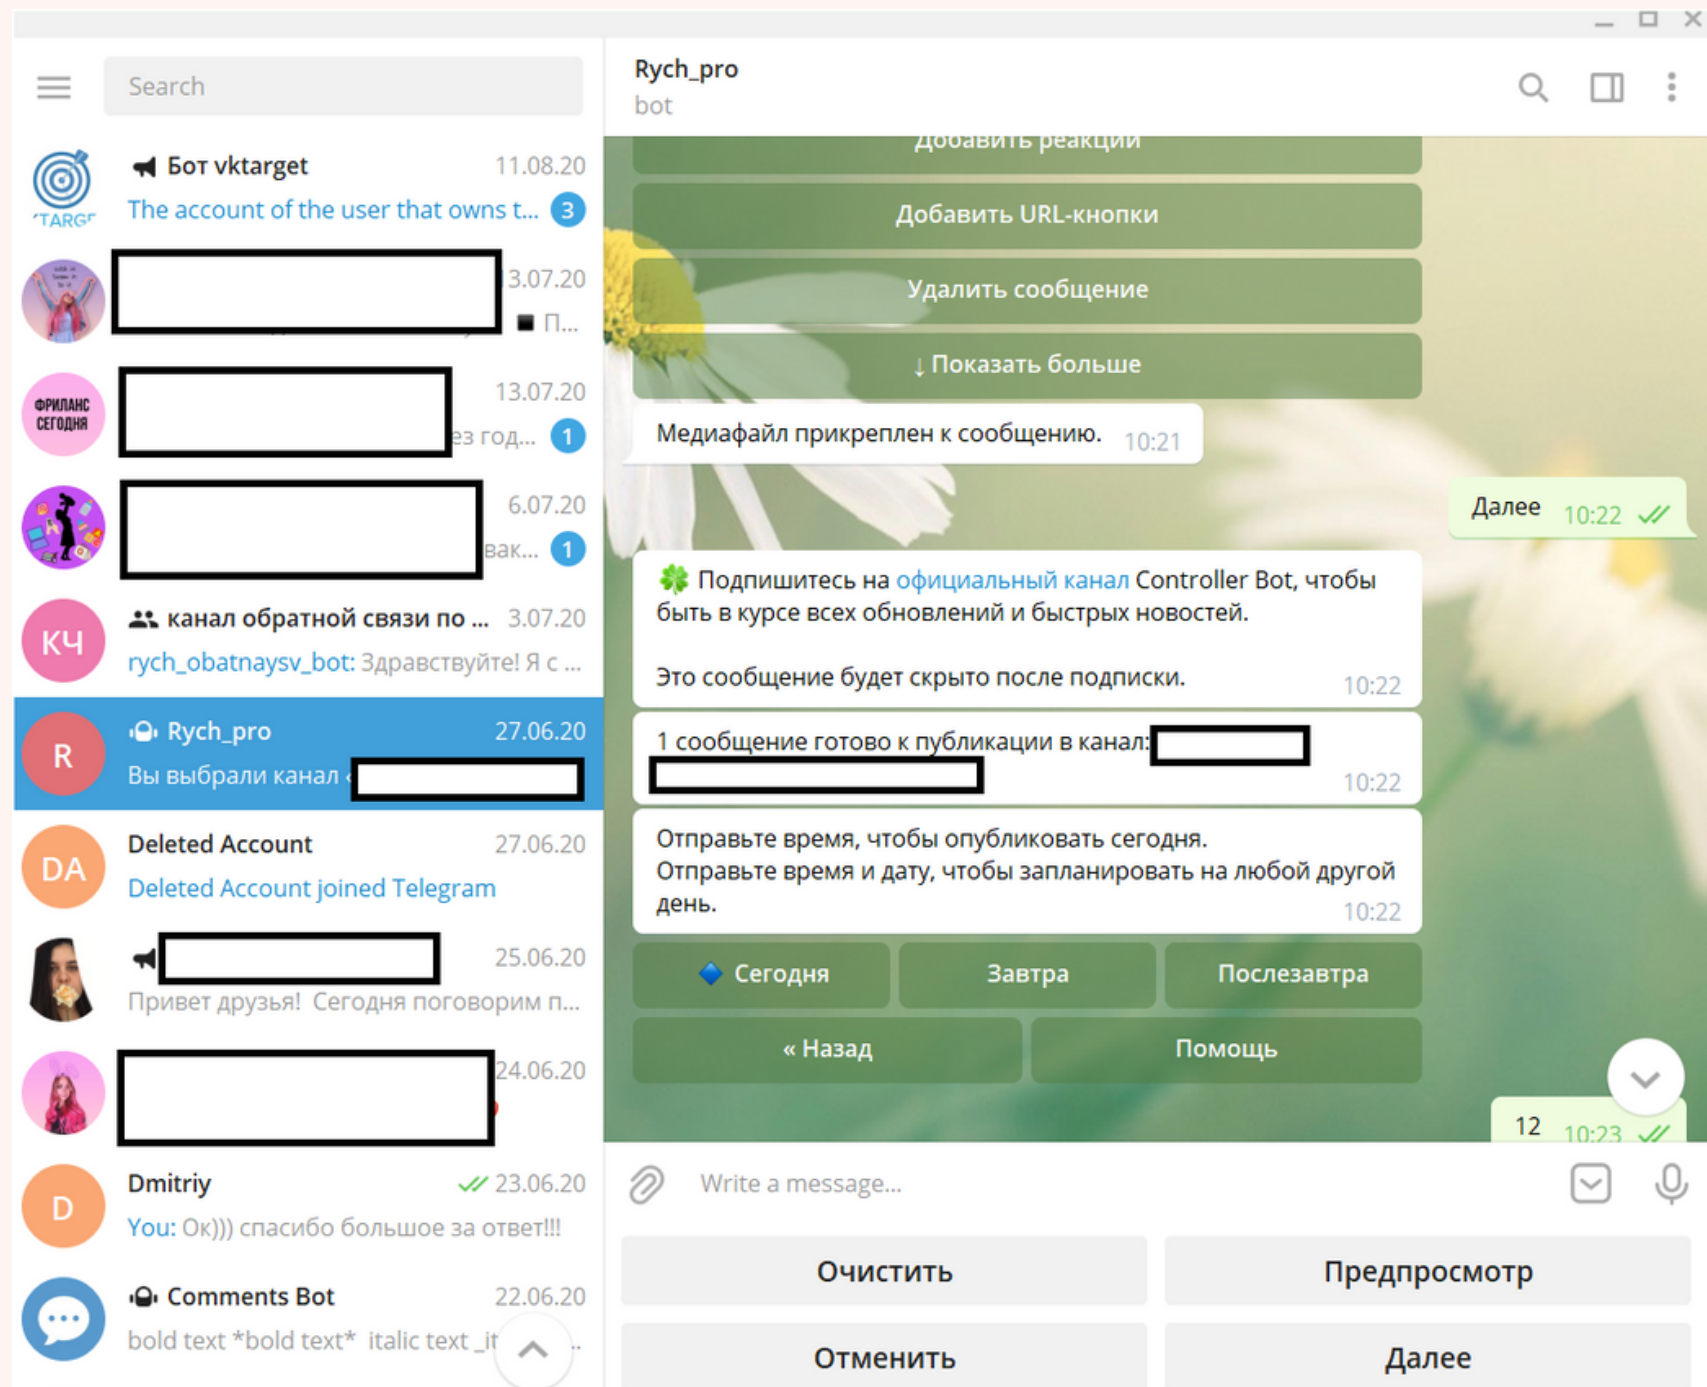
Search

TARGET
Бот vktarget 11.08.20
The account of the user that owns t... 3

3.07.20
П...

ФРИЛАНС СЕГОДНЯ
13.07.20
ез год... 1

6.07.20
вак... 1

КЧ
канал обратной связи по ... 3.07.20
rych_obatnaysv_bot: Здравствуйте! Я с ...

R
Rych_pro 27.06.20
Вы выбрали канал

DA
Deleted Account 27.06.20
Deleted Account joined Telegram

25.06.20
Привет друзья! Сегодня поговорим п...

24.06.20

D
Dmitriy 23.06.20
You: Ок))) спасибо большое за ответ!!!

Comments Bot 22.06.20
bold text *bold text* italic text _it

Rych_pro
bot

Добавить реакции

Добавить URL-кнопки

Удалить сообщение

↓ Показать больше

Медиафайл прикреплен к сообщению. 10:21

Далее 10:22

🍀 Подпишитесь на официальный канал Controller Bot, чтобы быть в курсе всех обновлений и быстрых новостей.

Это сообщение будет скрыто после подписки. 10:22

1 сообщение готово к публикации в канал: 10:22

Отправьте время, чтобы опубликовать сегодня.
Отправьте время и дату, чтобы запланировать на любой другой день. 10:22

🔷 Сегодня | Завтра | Послезавтра

« Назад | Помощь

12 10:23

Write a message...

Очистить | Предпросмотр

Отменить | Далее